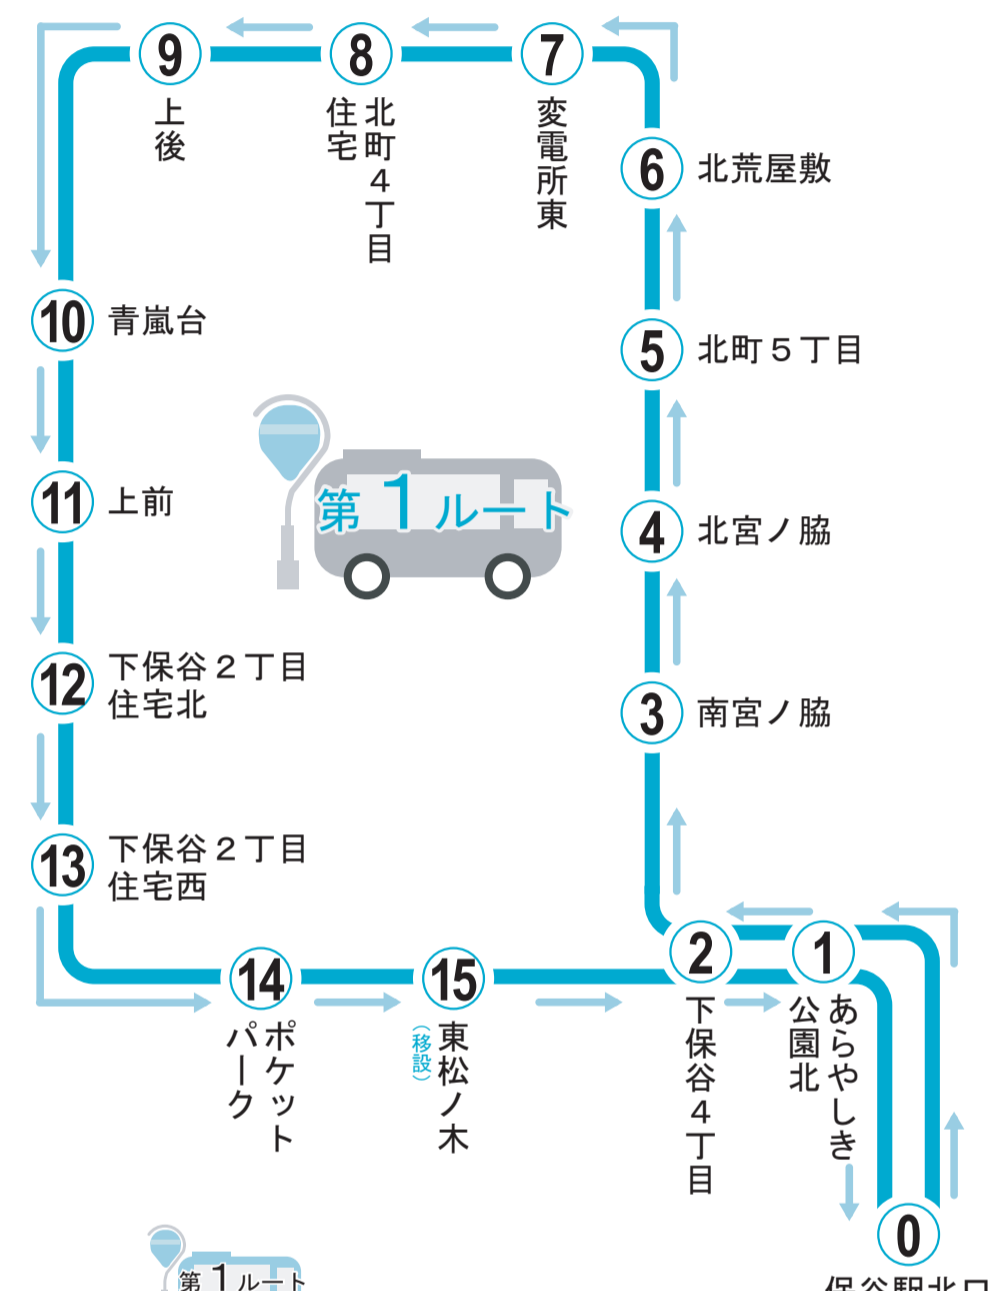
9 上後

8 北町4丁目住宅

7 変電所東

6 北荒屋敷

10 青嵐台

5 北町5丁目

第1ルート

11 上前

4 北宮ノ脇

12 下保谷2丁目住宅北

3 南宮ノ脇

13 下保谷2丁目住宅西

2 下保谷4丁目

1 あらやしき公園北

14 ポケットパーク

15 東松ノ木 (移設)

0 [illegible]

第1ルート